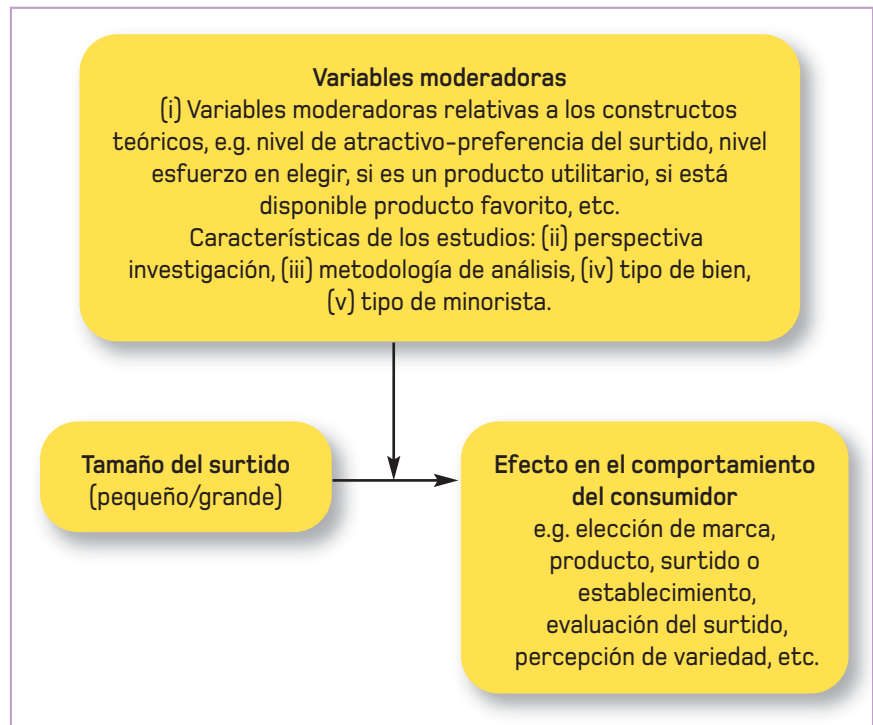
**Variables moderadoras**
(i) Variables moderadoras relativas a los constructos teóricos, e.g. nivel de atractivo-preferencia del surtido, nivel esfuerzo en elegir, si es un producto utilitario, si está disponible producto favorito, etc.
Características de los estudios: (ii) perspectiva investigación, (iii) metodología de análisis, (iv) tipo de bien, (v) tipo de minorista.

**Tamaño del surtido**
(pequeño/grande)

**Efecto en el comportamiento del consumidor**
e.g. elección de marca, producto, surtido o establecimiento, evaluación del surtido, percepción de variedad, etc.